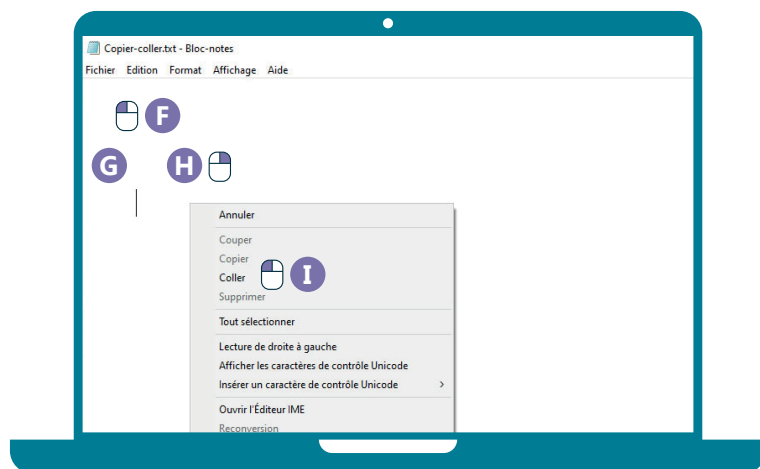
Copier-coller.txt - Bloc-notes

Fichier Edition Format Affichage Aide

F

G

H

Annuler

Couper

Copier

Coller

I

Supprimer

Tout sélectionner

Lecture de droite à gauche

Afficher les caractères de contrôle Unicode

Insérer un caractère de contrôle Unicode >

Ouvrir l'Éditeur IME

Reconversion